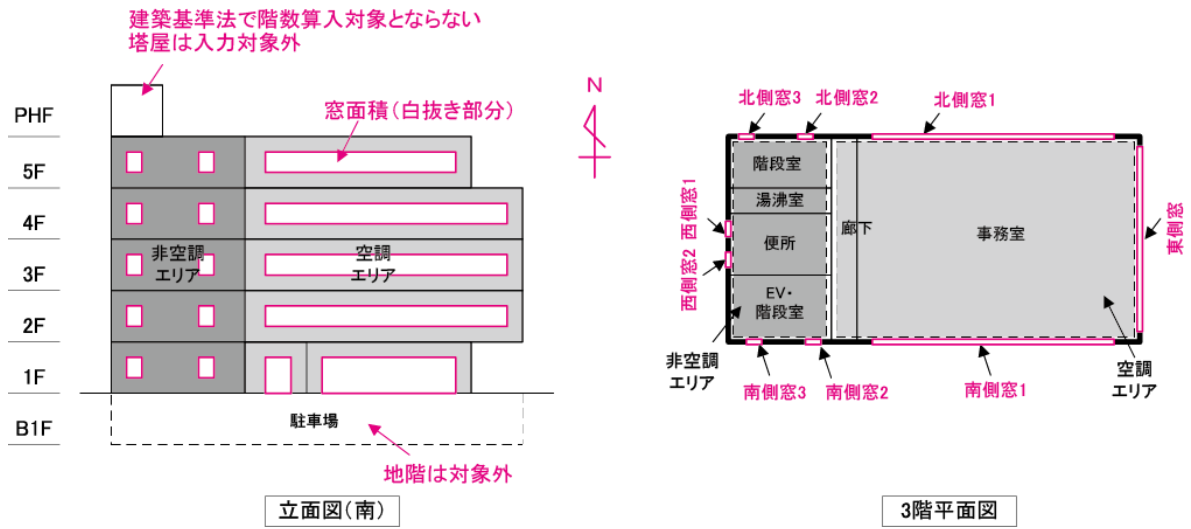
建築基準法で階数算入対象とならない塔屋は入力対象外

PHF

5F

4F

3F

2F

1F

B1F

窓面積（白抜き部分）

非空調エリア

空調エリア

駐車場

地階は対象外

立面図（南）

N

北側窓3
北側窓2
北側窓1

階段室
湯沸室
便所
EV・階段室
廊下
事務室

西側窓1
西側窓2
東側窓

非空調エリア
南側窓3
南側窓2
南側窓1
空調エリア

3階平面図